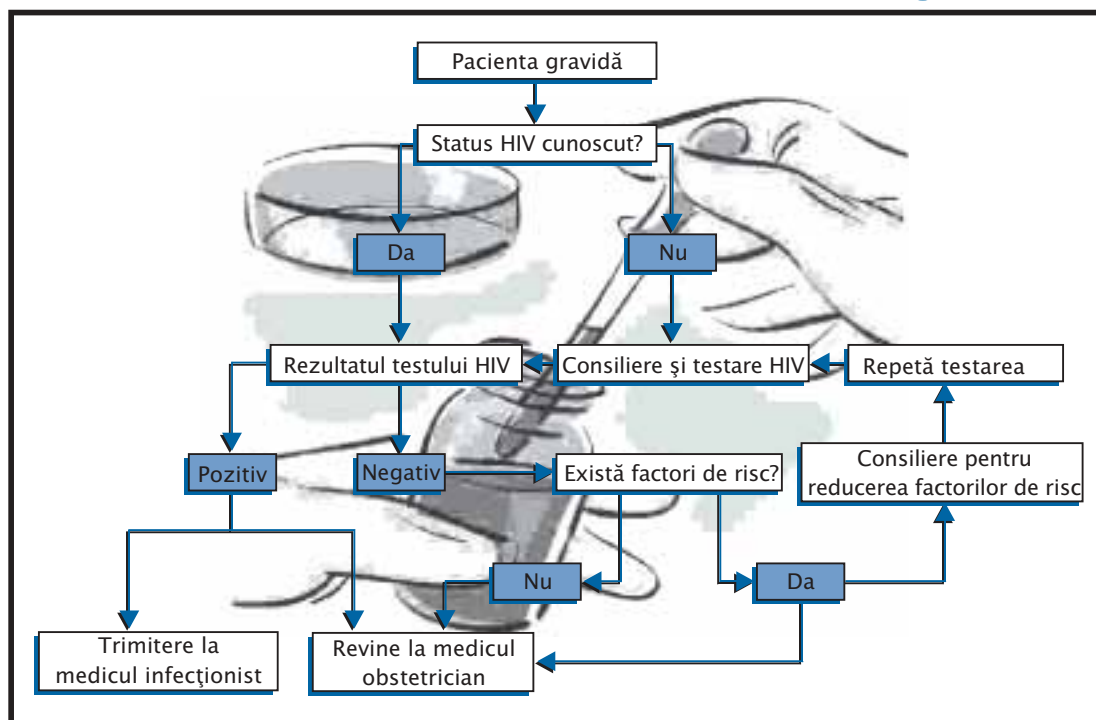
Pacienta gravidă

Status HIV cunoscut?

Da

Nu

Rezultatul testului HIV

Consiliere şi testare HIV

Repetă testarea

Consiliere pentru reducerea factorilor de risc

Pozitiv

Negativ

Există factori de risc?

Nu

Da

Trimitere la medicul infecţionist

Revine la medicul obstetrician